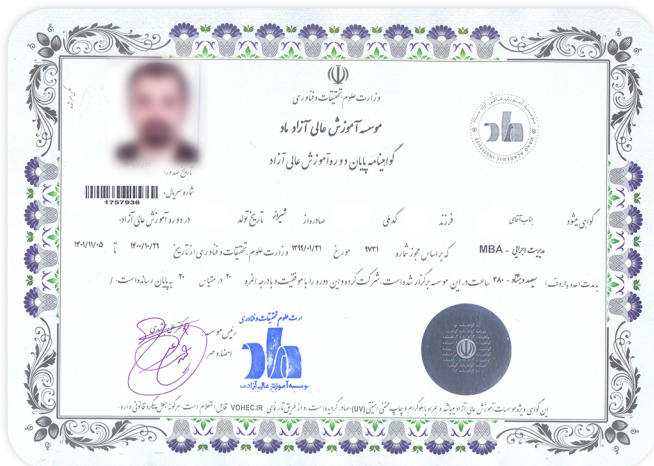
وزارت علوم، تحقیقات و فناوری

موسسه آموزش عالی آزاد ماد

گواهینامه پایان دوره آموزش عالی آزاد

شماره سریال:
1757936

تاریخ صدور:

گواهی می‌شود جناب آقای فرزند کد ملی صادره از شیراز تاریخ تولد در دوره آموزش عالی آزاد:

مدیریت اجرایی - MBA که براساس مجوز شماره ۹۷۳۱ مورخ ۱۳۹۹/۰/۳۱ وزارت علوم، تحقیقات و فناوری از تاریخ ۱۴۰۰/۱۰/۲۴ تا ۱۴۰۱/۱۱/۰۵

به مدت (عدد و حروف) ۲۸۰ سیصد و هشتاد ساعت در این موسسه برگزار شده است، شرکت کرده و این دوره را با موفقیت و با درجه / نمره ۲۰ در مقیاس ۲۰ به پایان رسانده است. /

رئیس موسسه
امضا و مهر

مرکز علوم تحقیقات و فناوری

موسسه آموزش عالی آزاد ماد

موسسه آموزش عالی آزاد ماد

این گواهی ویژه موسسات آموزش عالی آزاد بوده و همراه با هولوگرام و چاپ مخفی (UV) صادر گردیده است و از طریق آدرس VOHEC.IR قابل استعلام است. در غیر اینصورت فاقد اعتبار قانونی می‌باشد.